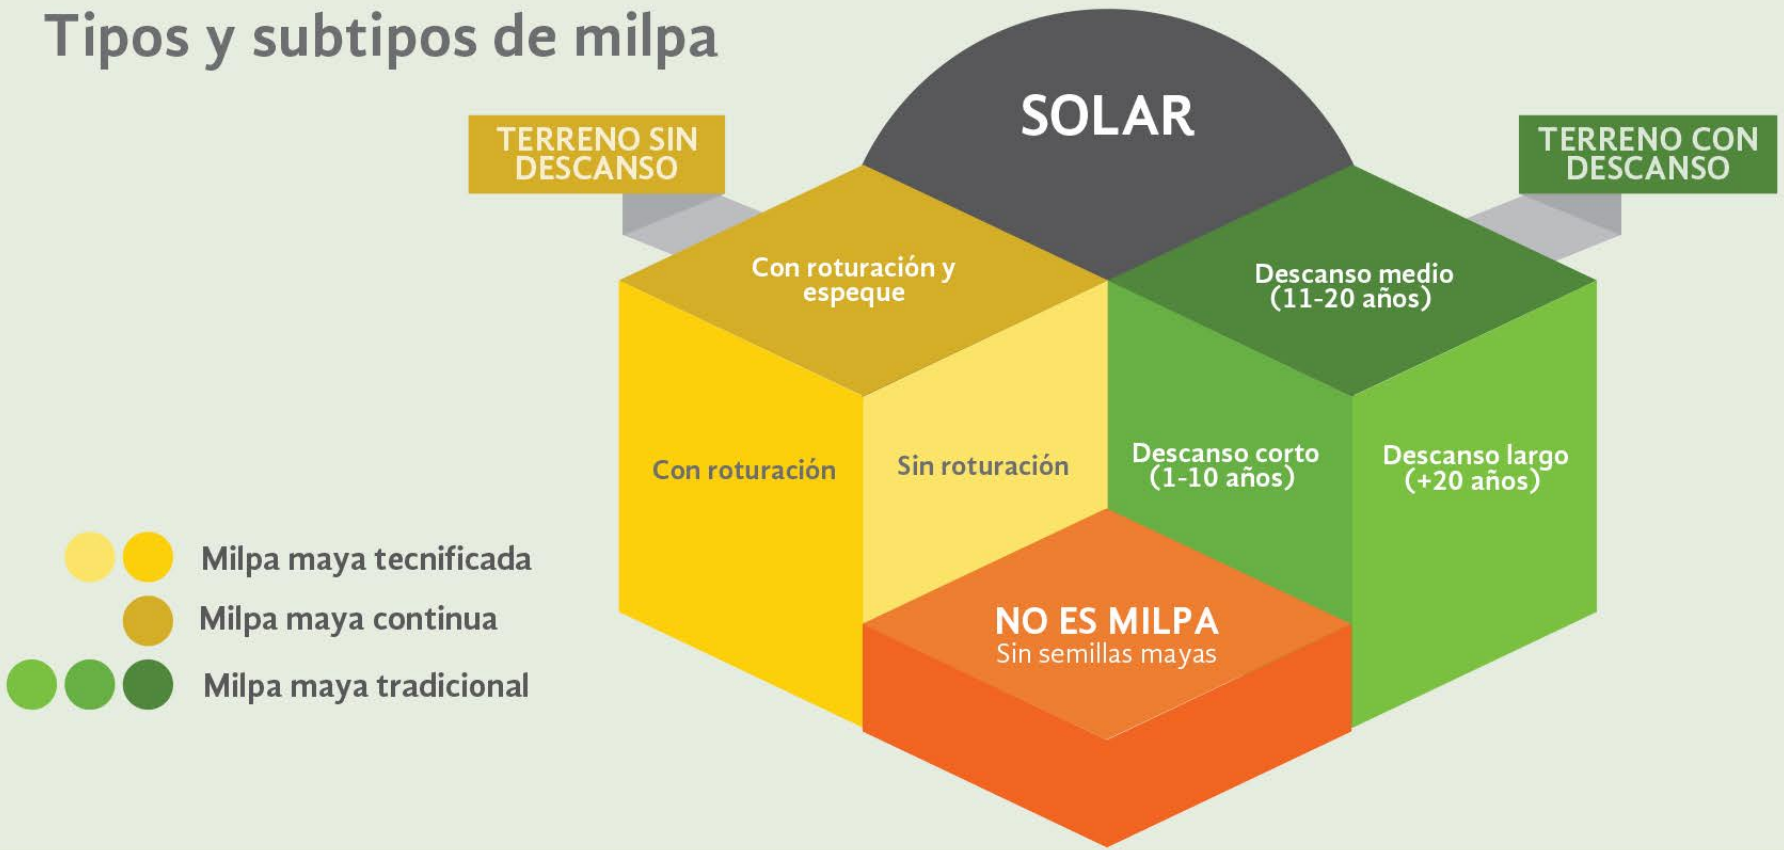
Tipos y subtipos de milpa

TERRENO SIN DESCANSO

SOLAR

TERRENO CON DESCANSO

Con roturación y espeque

Descanso medio (11-20 años)

Con roturación

Sin roturación

Descanso corto (1-10 años)

Descanso largo (+20 años)

NO ES MILPA
Sin semillas mayas

Milpa maya tecnificada
Milpa maya continua
Milpa maya tradicional